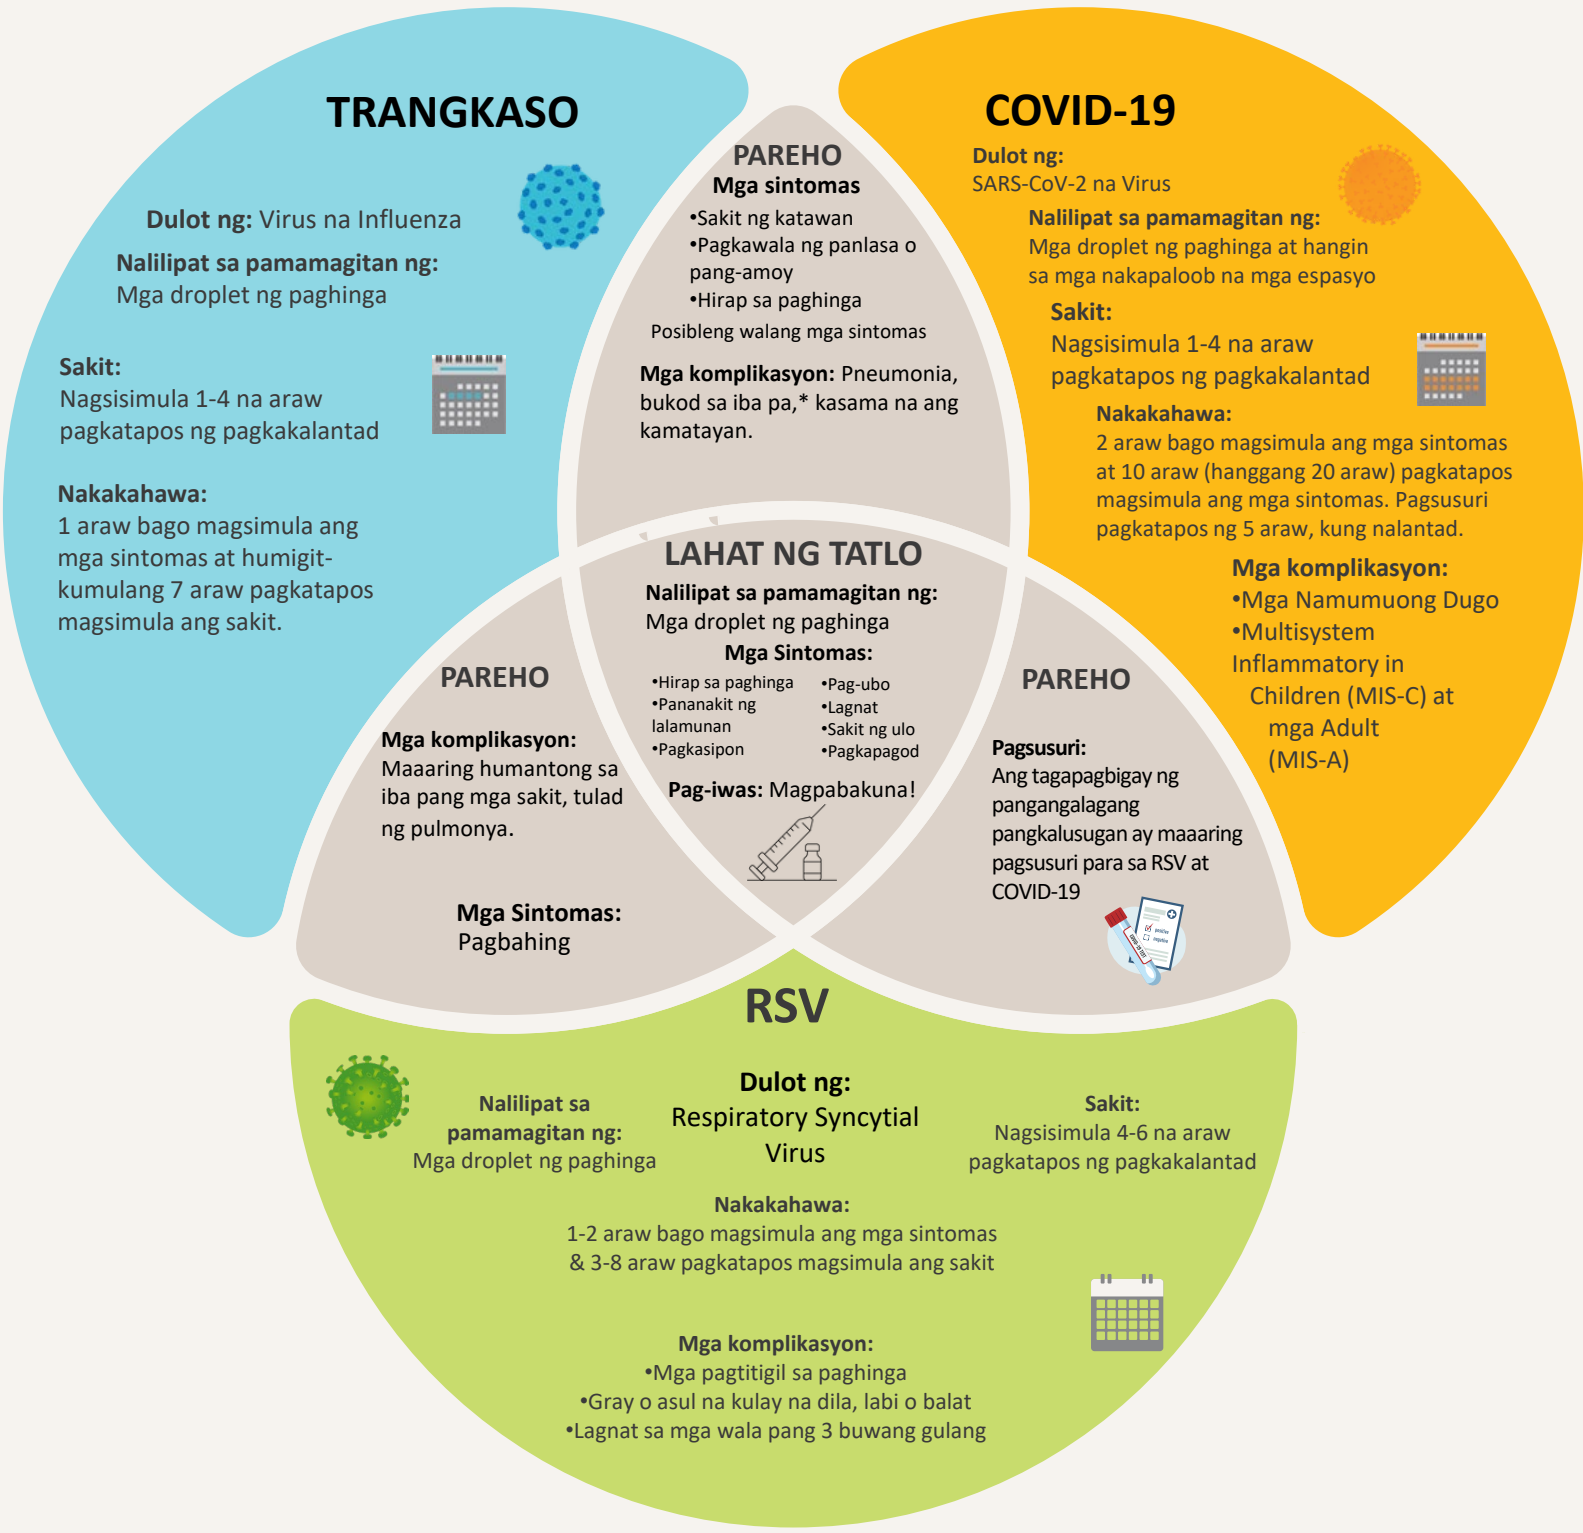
TRANGKASO

Dulot ng: Virus na Influenza

Nalilipat sa pamamagitan ng:
Mga droplet ng paghinga

Sakit:
Nagsisimula 1-4 na araw pagkatapos ng pagkakalantad

Nakakahawa:
1 araw bago magsimula ang mga sintomas at humigit-kumulang 7 araw pagkatapos magsimula ang sakit.

PAREHO
Mga sintomas
•Sakit ng katawan
•Pagkawala ng panlasa o pang-amoy
•Hirap sa paghinga
Posibleng walang mga sintomas

Mga komplikasyon: Pneumonia, bukod sa iba pa,* kasama na ang kamatayan.

COVID-19
Dulot ng:
SARS-CoV-2 na Virus
Nalilipat sa pamamagitan ng:
Mga droplet ng paghinga at hangin sa mga nakapaloob na mga espasyo
Sakit:
Nagsisimula 1-4 na araw pagkatapos ng pagkakalantad
Nakakahawa:
2 araw bago magsimula ang mga sintomas at 10 araw (hanggang 20 araw) pagkatapos magsimula ang mga sintomas. Pagsusuri pagkatapos ng 5 araw, kung nalantad.
Mga komplikasyon:
•Mga Namumuong Dugo
•Multisystem Inflammatory in Children (MIS-C) at mga Adult (MIS-A)

LAHAT NG TATLO
Nalilipat sa pamamagitan ng:
Mga droplet ng paghinga
Mga Sintomas:
•Hirap sa paghinga
•Pananakit ng lalamunan
•Pagkasipon
•Pag-ubo
•Lagnat
•Sakit ng ulo
•Pagkapagod
Pag-iwas: Magpabakuna!

PAREHO
Mga komplikasyon:
Maaaring humantong sa iba pang mga sakit, tulad ng pulmonya.

Mga Sintomas:
Pagbahing

PAREHO
Pagsusuri:
Ang tagapagbigay ng pangangalagang pangkalusugan ay maaaring pagsusuri para sa RSV at COVID-19

RSV
Nalilipat sa pamamagitan ng:
Mga droplet ng paghinga

Dulot ng:
Respiratory Syncytial Virus

Sakit:
Nagsisimula 4-6 na araw pagkatapos ng pagkakalantad

Nakakahawa:
1-2 araw bago magsimula ang mga sintomas & 3-8 araw pagkatapos magsimula ang sakit

Mga komplikasyon:
•Mga pagtitigil sa paghinga
•Gray o asul na kulay na dila, labi o balat
•Lagnat sa mga wala pang 3 buwang gulang